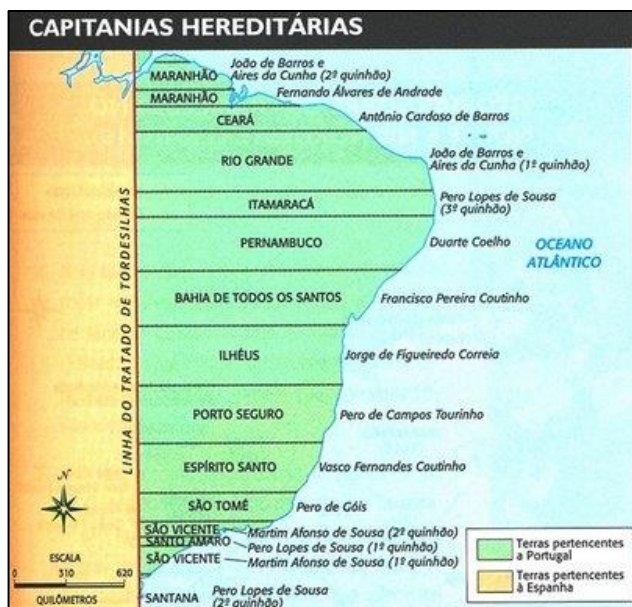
CAPITANIAS HEREDITÁRIAS

MARANHÃO — João de Barros e Aires da Cunha (2º quinhão)
MARANHÃO — Fernando Álvares de Andrade
CEARÁ — Antônio Cardoso de Barros
RIO GRANDE — João de Barros e Aires da Cunha (1º quinhão)
ITAMARACÁ — Pero Lopes de Sousa (3º quinhão)
PERNAMBUCO — Duarte Coelho
OCEANO ATLÂNTICO
BAHIA DE TODOS OS SANTOS — Francisco Pereira Coutinho
ILHÉUS — Jorge de Figueiredo Correia
PORTO SEGURO — Pero de Campos Tourinho
ESPÍRITO SANTO — Vasco Fernandes Coutinho
SÃO TOMÉ — Pero de Góis
SÃO VICENTE — Martim Afonso de Sousa (2º quinhão)
SANTO AMARO — Pero Lopes de Sousa (1º quinhão)
SÃO VICENTE — Martim Afonso de Sousa (1º quinhão)
SANTANA — Pero Lopes de Sousa (2º quinhão)

LINHA DO TRATADO DE TORDESILHAS

N

ESCALA
0 310 620
QUILÔMETROS

Terras pertencentes a Portugal
Terras pertencentes à Espanha